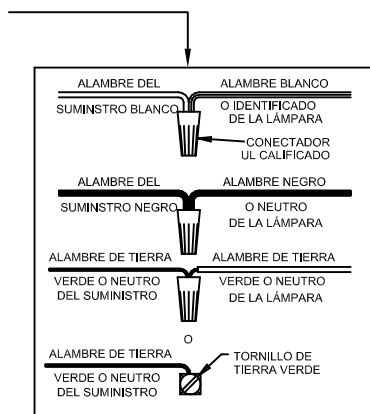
ALAMBRE DEL SUMINSTRO BLANCO

ALAMBRE BLANCO O IDENTIFICADO DE LA LÁMPARA

CONECTADOR UL CALIFICADO

ALAMBRE DEL SUMINSTRO NEGRO

ALAMBRE NEGRO O NEUTRO DE LA LÁMPARA

ALAMBRE DE TIERRA VERDE O NEUTRO DEL SUMINISTRO

ALAMBRE DE TIERRA VERDE O NEUTRO DE LA LÁMPARA

O

ALAMBRE DE TIERRA VERDE O NEUTRO DEL SUMINISTRO

TORNILLO DE TIERRA VERDE